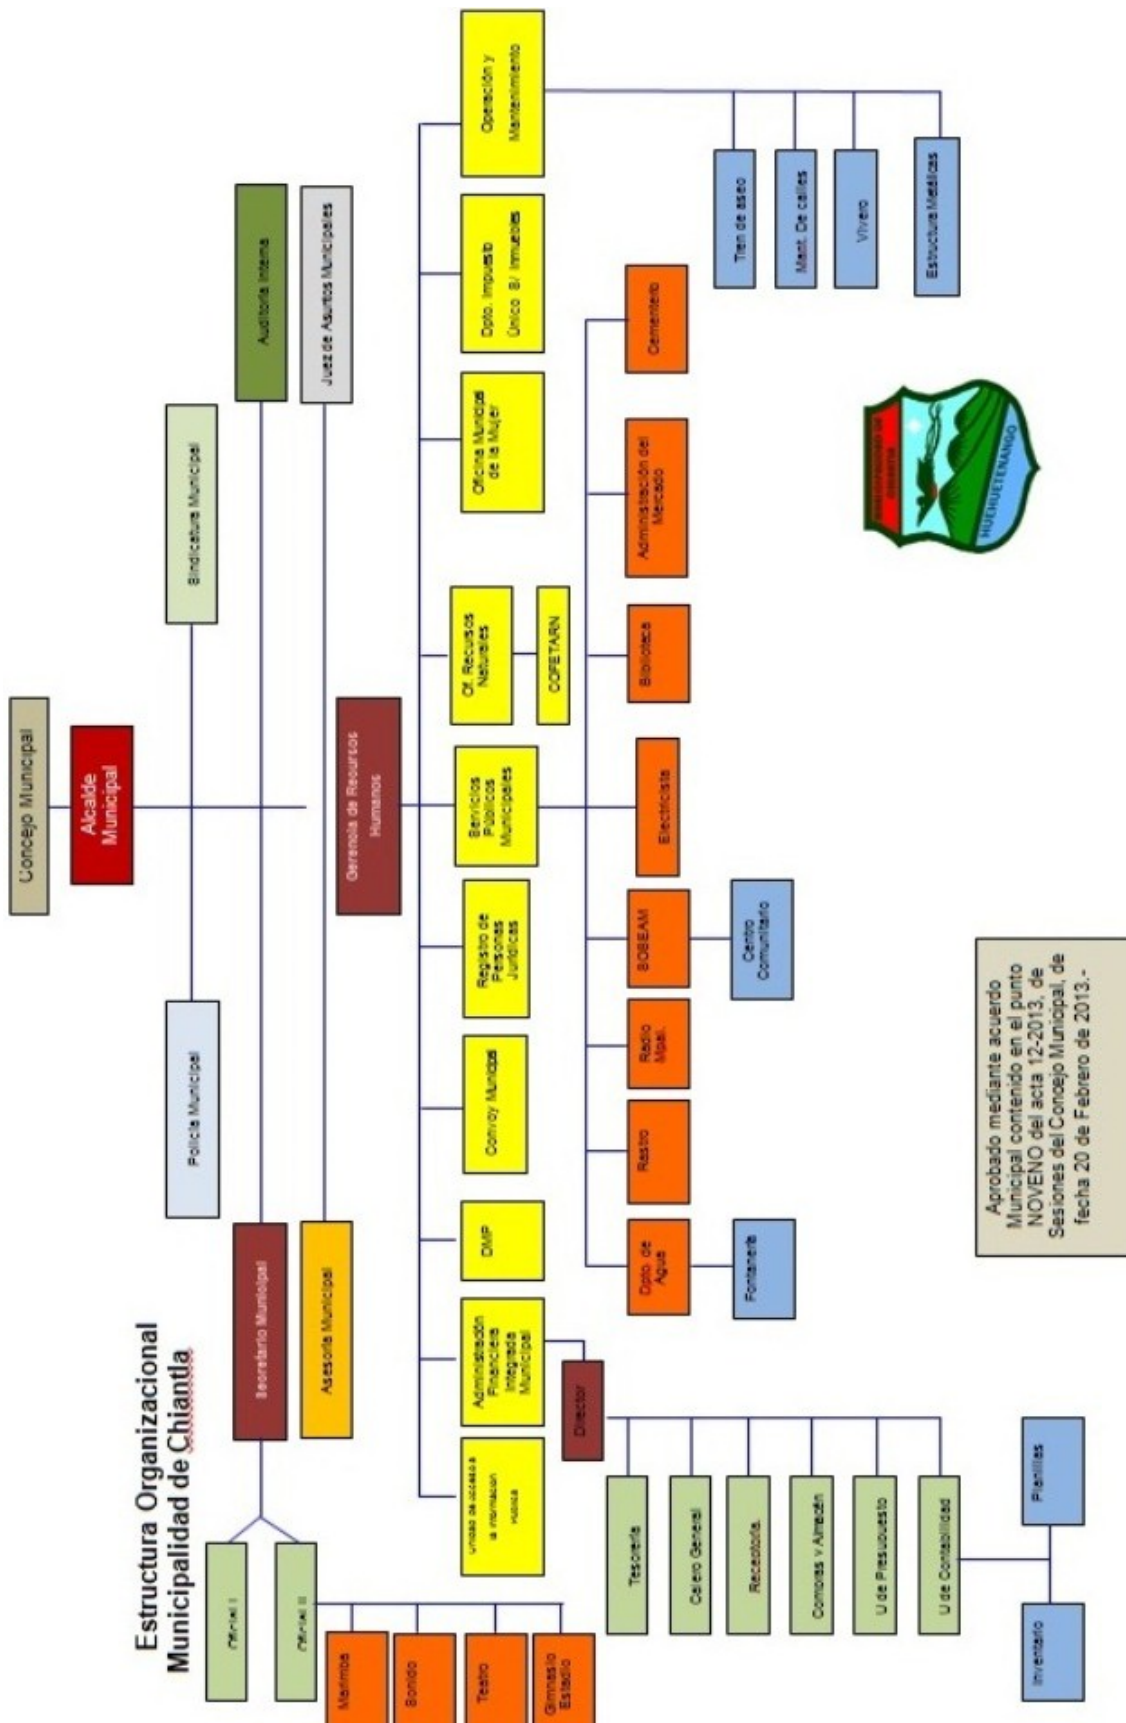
Estructura Organizacional Municipalidad de Chiantla

Concejo Municipal

Alcalde Municipal

Sindicatura Municipal

Auditoria Interna

Juez de Asuntos Municipales

Policia Municipal

Secretario Municipal

Asesoría Municipal

Oficial I

Oficial II

Marimba

Sonido

Teatro

Gimnasio Estadio

Gerencia de Recursos Humanos

Unidad de acceso a informacion publica

Administración Financiera Integrada Municipal

DMP

Convoy Municipal

Registro de Personas Juridicas

Servicios Públicos Municipales

Of. Recursos Naturales

COPETARN

Oficina Municipal de la Mujer

Dpto. Impuesto Único S/ Inmuebles

Operación y Mantenimiento

Tren de aseo

Mant. De calles

Vivero

Estructura Metálicas

Director

Tesorería

Cajero General

Receptoría

Compras y Almacén

U de Presupuesto

U de Contabilidad

Inventario

Planillas

Dpto de Agua

Fontanería

Rastro

Radio Mpal.

SOBEAM

Centro Comunitario

Electricista

Biblioteca

Administración del Mercado

Cementerio

HUEHUETENANGO

Aprobado mediante acuerdo Municipal contenido en el punto NOVENO del acta 12-2013, de Sesiones del Concejo Municipal, de fecha 20 de Febrero de 2013.-